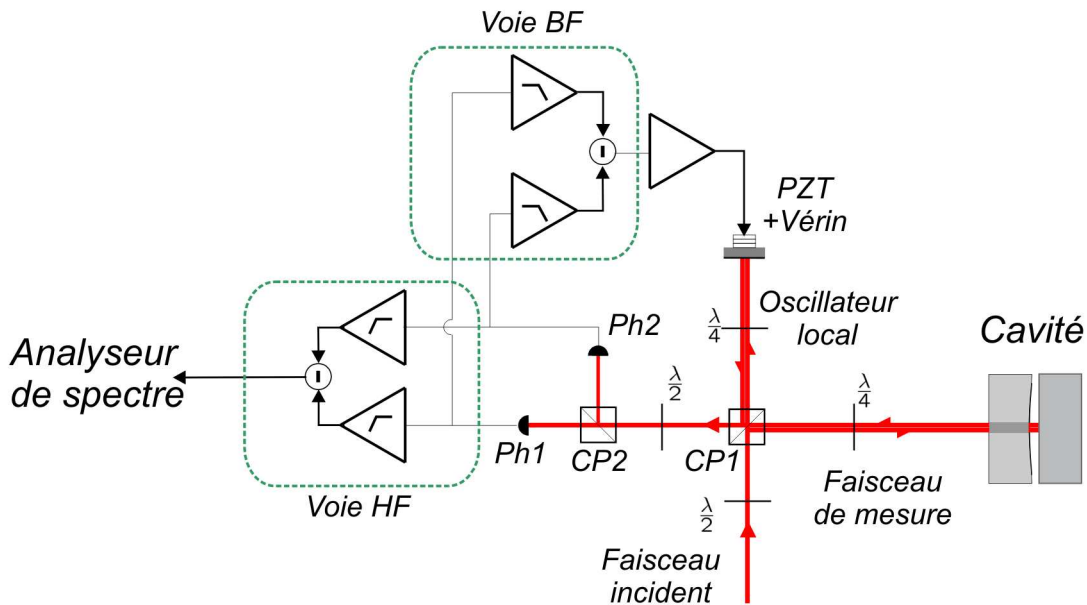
Voie BF

PZT
+Vérin

Oscillateur
local

$\frac{\lambda}{4}$

Ph2

Cavité

Analyseur
de spectre

$\frac{\lambda}{2}$

$\frac{\lambda}{4}$

Ph1

CP2

CP1

Voie HF

Faisceau
de mesure

$\frac{\lambda}{2}$

Faisceau
incident